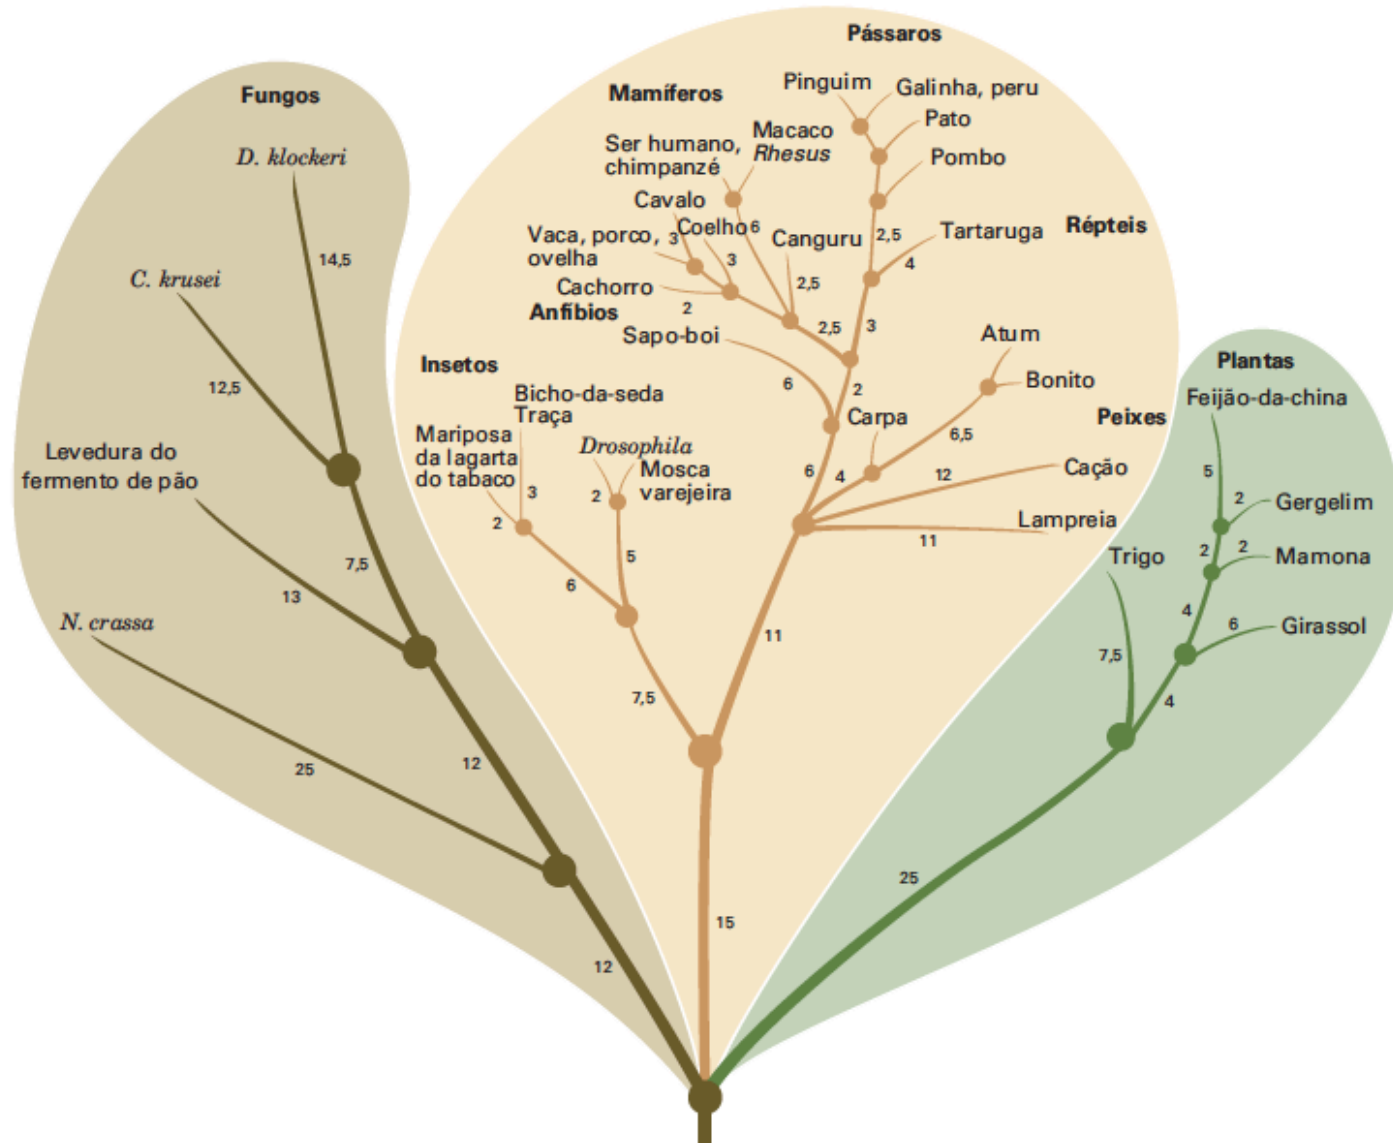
Pássaros
Fungos
Mamíferos
Pinguim
Galinha, peru
Pato
Macaco *Rhesus*
Ser humano, chimpanzé
Pombo
D. klockeri
Cavalo
6
Coelho
Vaca, porco, ovelha
3
Canguru
2,5
Tartaruga
Répteis
3
4
14,5
C. krusei
Cachorro
2,5
2
Anfíbios
2,5
3
Sapo-boi
Atum
Plantas
Insetos
12,5
6
2
Bonito
Bicho-da-seda
Traça
Feijão-da-china
Carpa
Peixes
Levedura do fermento de pão
Mariposa da lagarta do tabaco
*Drosophila*
6,5
Mosca varejeira
3
2
6
4
12
Cação
5
2
Gergelim
2
Lampreia
7,5
5
11
Trigo
2
2
Mamona
13
6
4
N. crassa
6
Girassol
11
7,5
7,5
4
25
12
25
15
12